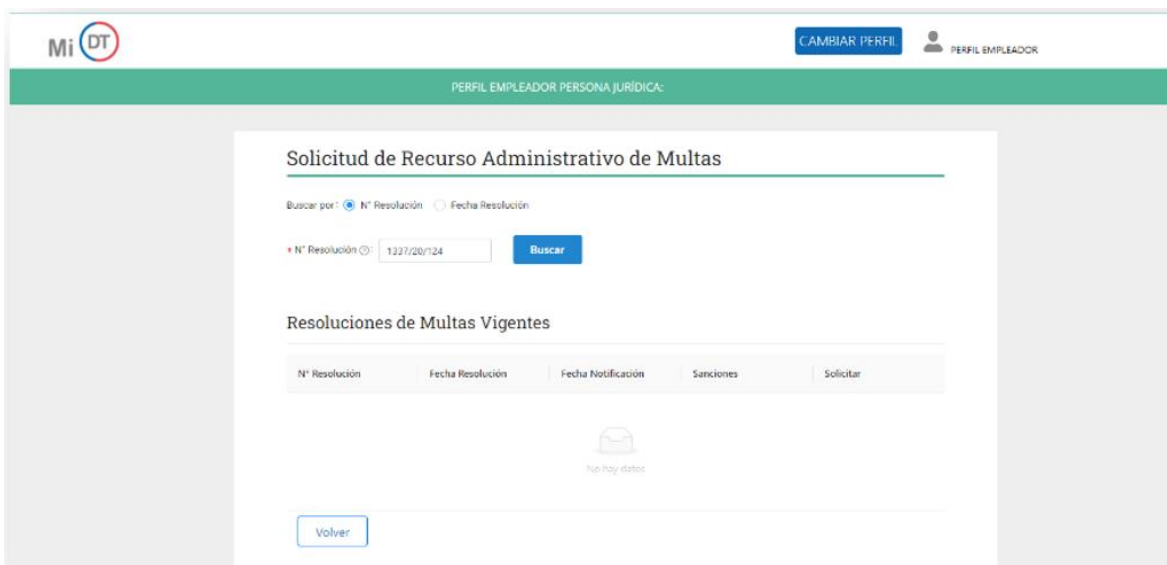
Mi DT

CAMBIAR PERFIL

PERFIL EMPLEADOR

PERFIL EMPLEADOR PERSONA JURÍDICA:

Solicitud de Recurso Administrativo de Multas

Buscar por: N° Resolución Fecha Resolución

* N° Resolución: 1337/20/124

Buscar

Resoluciones de Multas Vigentes

| N° Resolución | Fecha Resolución | Fecha Notificación | Sanciones | Solicitar |
|---|---|---|---|---|

No hay datos

Volver